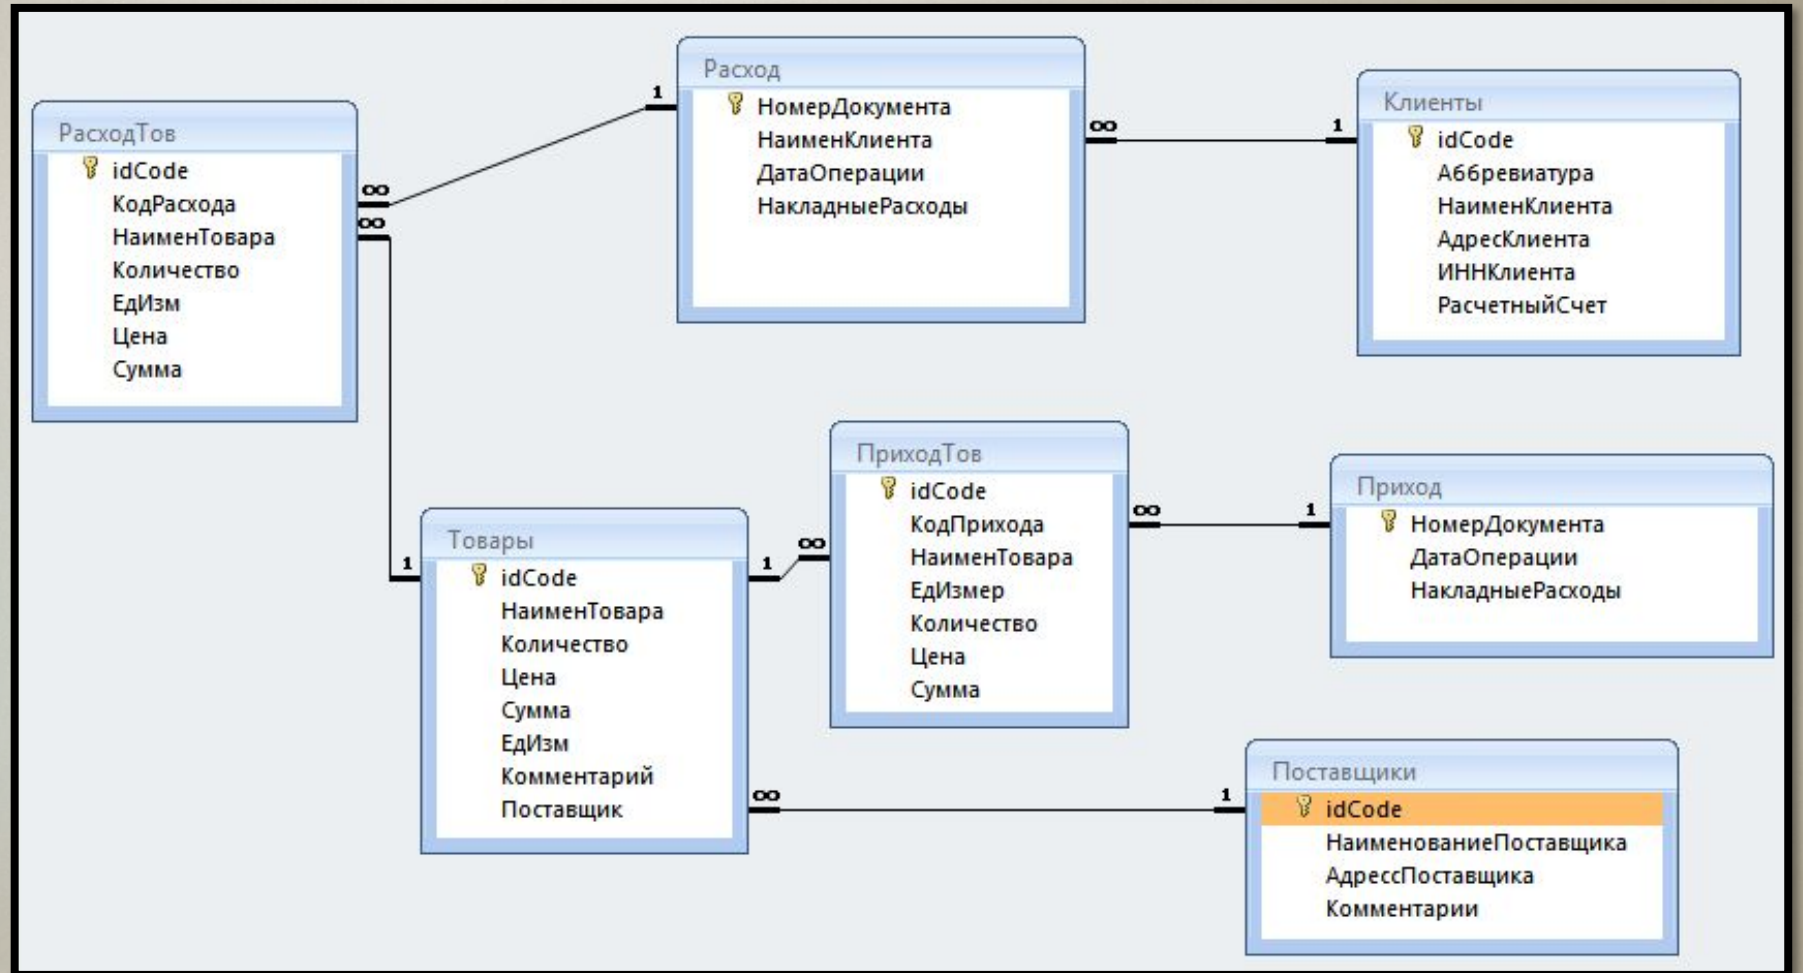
РасходТов
idCode
КодРасхода
НаименТовара
Количество
ЕдИзм
Цена
Сумма

Расход
НомерДокумента
НаименКлиента
ДатаОперации
НакладныеРасходы

Клиенты
idCode
Аббревиатура
НаименКлиента
АдресКлиента
ИННКлиента
РасчетныйСчет

Товары
idCode
НаименТовара
Количество
Цена
Сумма
ЕдИзм
Комментарий
Поставщик

ПриходТов
idCode
КодПрихода
НаименТовара
ЕдИзмер
Количество
Цена
Сумма

Приход
НомерДокумента
ДатаОперации
НакладныеРасходы

Поставщики
idCode
НаименованиеПоставщика
АдрессПоставщика
Комментарии

1 ∞ ∞ 1 ∞ ∞ 1 1 ∞ ∞ 1 ∞ 1